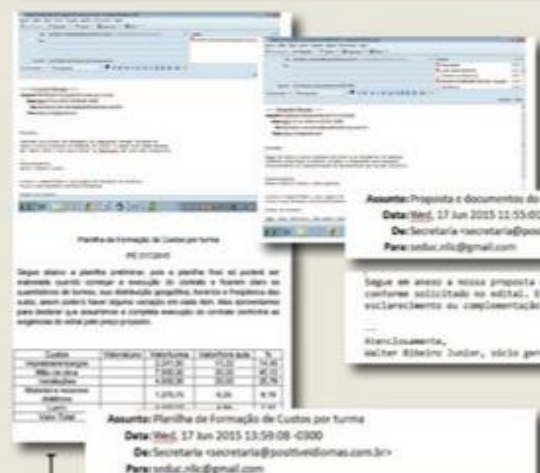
Assunto: Proposta e documentos do
Data: Wed, 17 Jun 2015 11:55:0
De: Secretaria <secretaria@posi
Para: seduc.nlic@gmail.com

Segue em anexo a nossa proposta
conforme solicitado no edital.
esclarecimento ou complementaç

Atenciosamente,
Walter Ribeiro Junior, sócio ger

Planilha de Formação de Custos por turma

Segue abaixo a planilha preliminar, pois a planilha final só poderá ser elaborada quando começar a execução do contrato e ficarem claro os quantitativos de turmas, sua distribuição geográfica, horários e frequência das aulas, assim poderá haver alguma variação em cada item. Mas apresentamos para declarar que assumimos a completa execução do contrato conforme as exigências do edital pelo preço proposto.

| Custos | | | | % |
|---|---|---|---|---|
| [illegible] | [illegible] | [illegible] | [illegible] | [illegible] |
| Mão de obra | | 7.000,00 | 20,00 | 40,15 |
| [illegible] | | 4.500,00 | 20,00 | 25,76 |
| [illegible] | | 1.070,75 | 6,00 | 6,14 |
| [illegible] | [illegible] | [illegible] | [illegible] | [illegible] |
| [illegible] | | | | |

Assunto: Planilha de Formação de Custos por turma
Data: Wed, 17 Jun 2015 13:59:08 -0300
De: Secretaria <secretaria@positivoidiomas.com.br>
Para: seduc.nlic@gmail.com